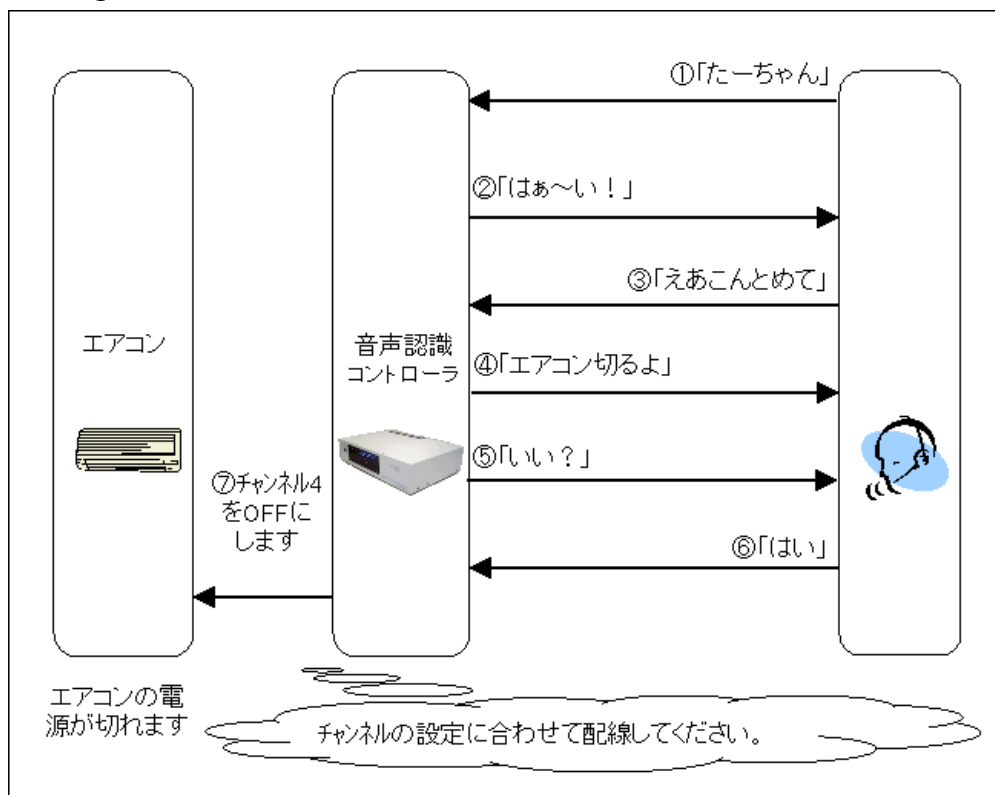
①「たーちゃん」

②「はぁ～い！」

③「えあこんとめて」

エアコン

音声認識
コントローラ

④「エアコン切るよ」

⑤「いい？」

⑦チャンネル4をOFFにします

⑥「はい」

エアコンの電源が切れます

チャンネルの設定に合わせて配線してください。